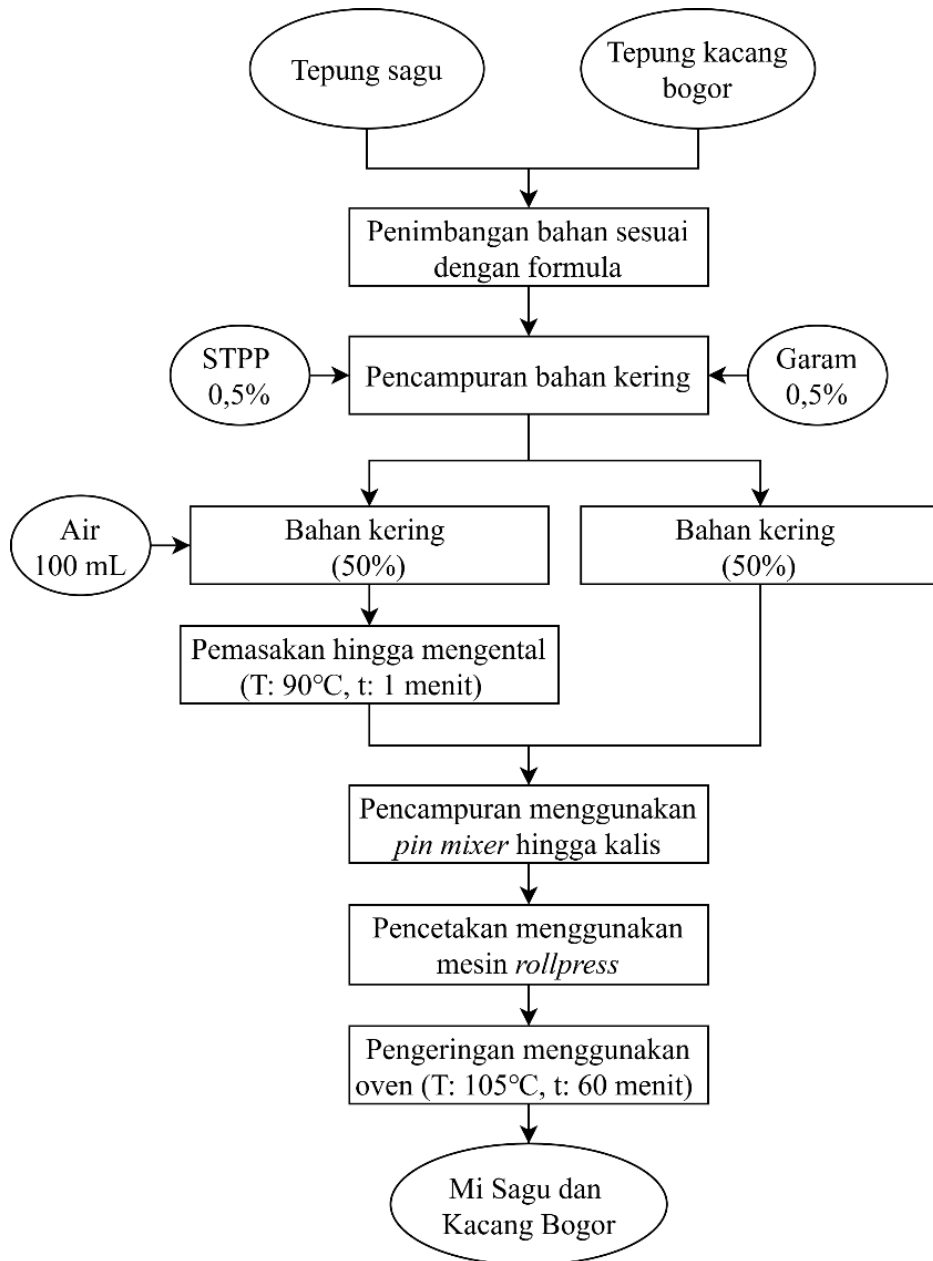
Tepung sagu

Tepung kacang bogor

Penimbangan bahan sesuai dengan formula

STPP 0,5%

Pencampuran bahan kering

Garam 0,5%

Air 100 mL

Bahan kering (50%)

Bahan kering (50%)

Pemasakan hingga mengental (T: 90°C, t: 1 menit)

Pencampuran menggunakan *pin mixer* hingga kalis

Pencetakan menggunakan mesin *rollpress*

Pengeringan menggunakan oven (T: 105°C, t: 60 menit)

Mi Sagu dan Kacang Bogor